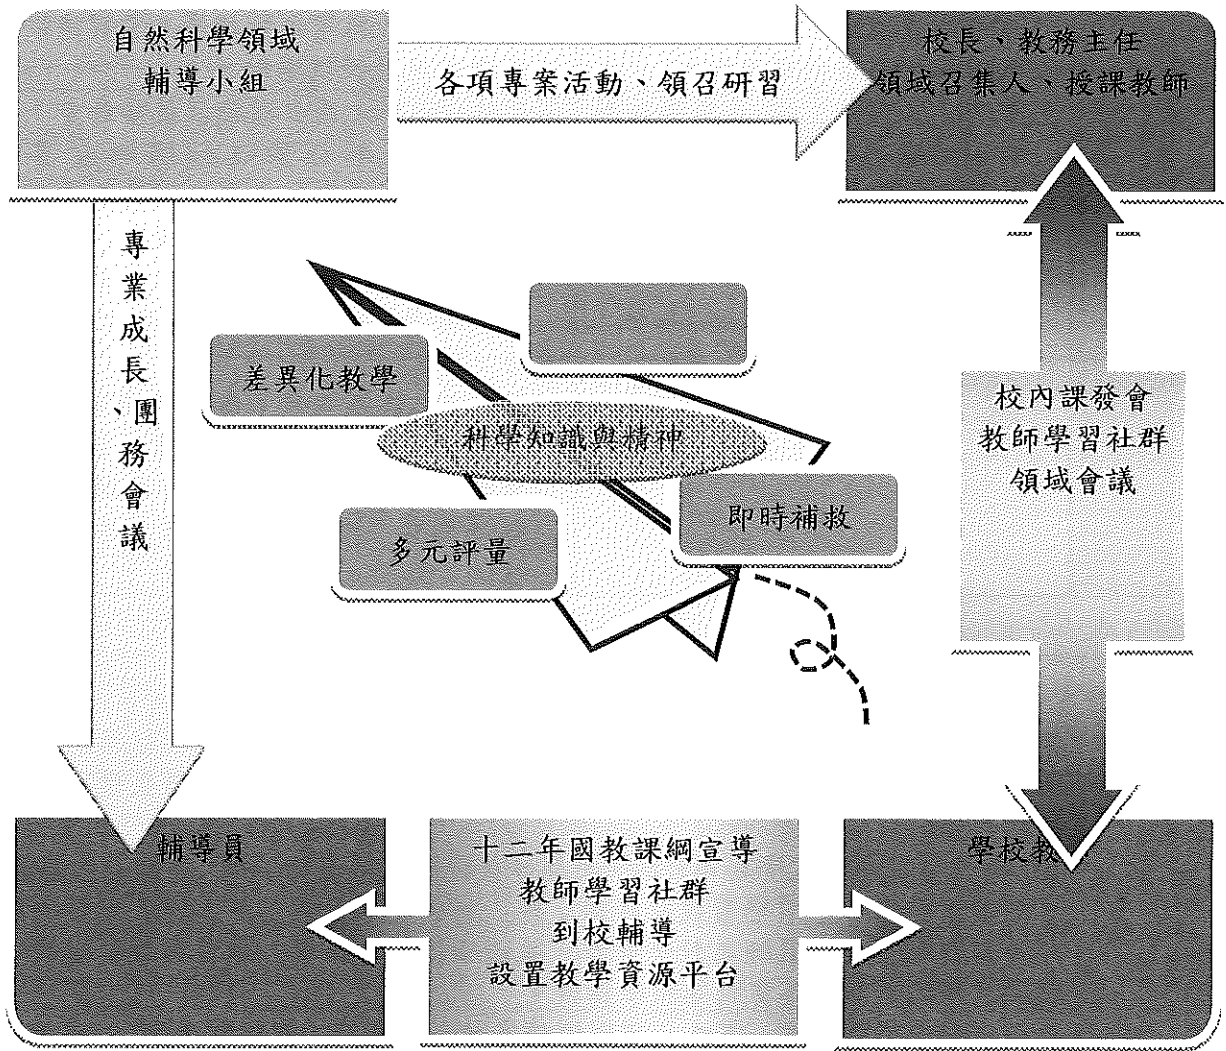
自然科學領域
輔導小組

各項專案活動、領召研習

校長、教務主任
領域召集人、授課教師

專業成長、團務會議

差異化教學

科學知識與精神

即時補救

多元評量

校內課發會
教師學習社群
領域會議

輔導員

十二年國教課綱宣導
教師學習社群
到校輔導
設置教學資源平台

學校教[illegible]